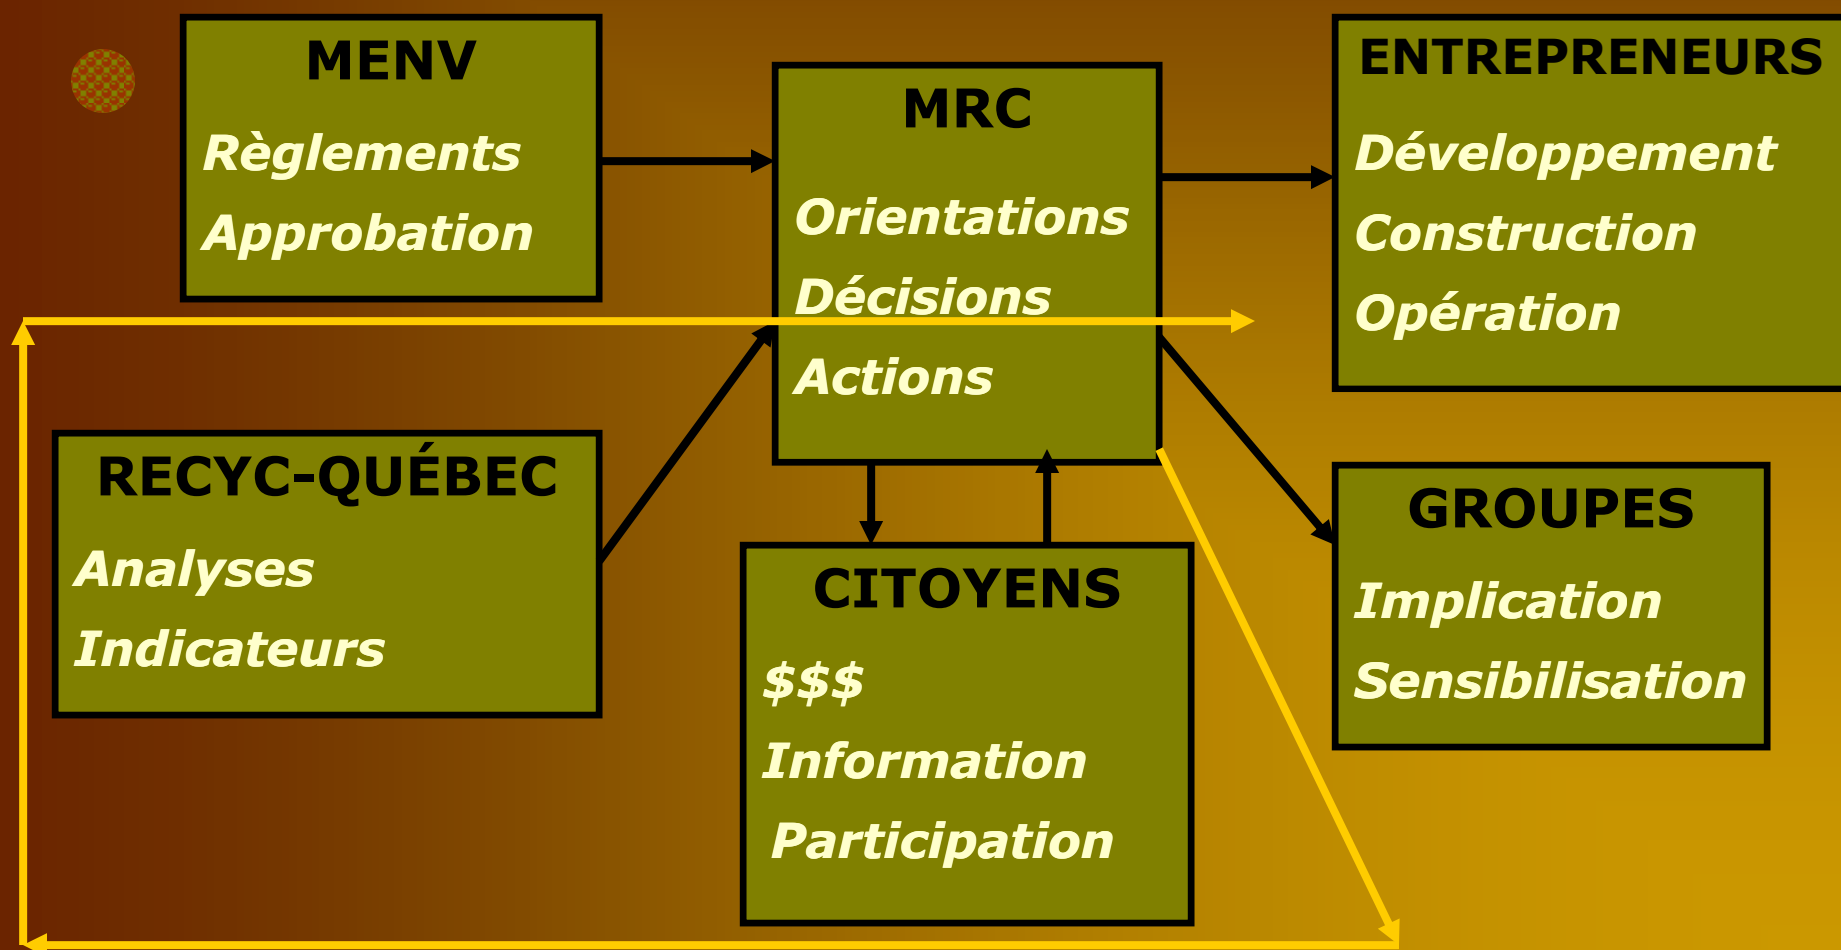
MENV
Règlements
Approbation

MRC
Orientations
Décisions
Actions

ENTREPRENEURS
Développement
Construction
Opération

RECYC-QUÉBEC
Analyses
Indicateurs

CITOYENS
$$$
Information
Participation

GROUPES
Implication
Sensibilisation